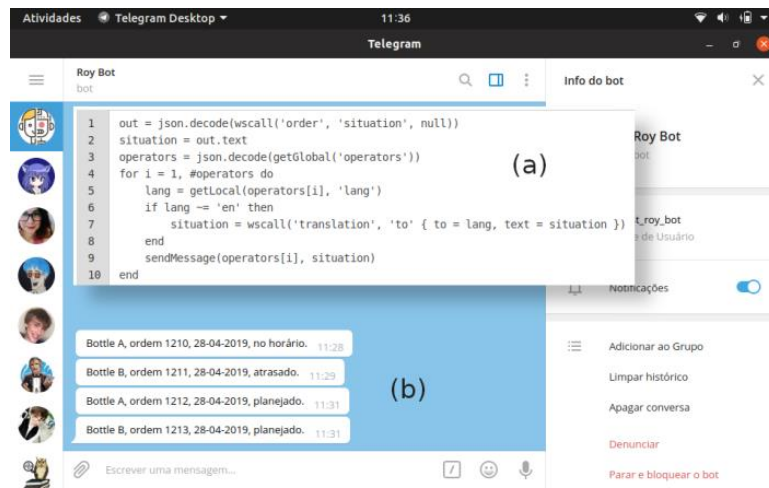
Atividades Telegram Desktop 11:36

Telegram

Roy Bot
bot

Info do bot

1 out = json.decode(wscall('order', 'situation', null))
2 situation = out.text
3 operators = json.decode(getGlobal('operators'))
4 for i = 1, #operators do
5 lang = getLocal(operators[i], 'lang')
6 if lang ~= 'en' then
7 situation = wscall('translation', 'to' { to = lang, text = situation })
8 end
9 sendMessage(operators[i], situation)
10 end

(a)

Roy Bot
bot

t_roy_bot
e de Usuário

Notificações

Bottle A, ordem 1210, 28-04-2019, no horário. 11:28
Bottle B, ordem 1211, 28-04-2019, atrasado. 11:29
Bottle A, ordem 1212, 28-04-2019, planejado. 11:31
Bottle B, ordem 1213, 28-04-2019, planejado. 11:31

(b)

Adicionar ao Grupo
Limpar histórico
Apagar conversa
Denunciar
Parar e bloquear o bot

Escrever uma mensagem...